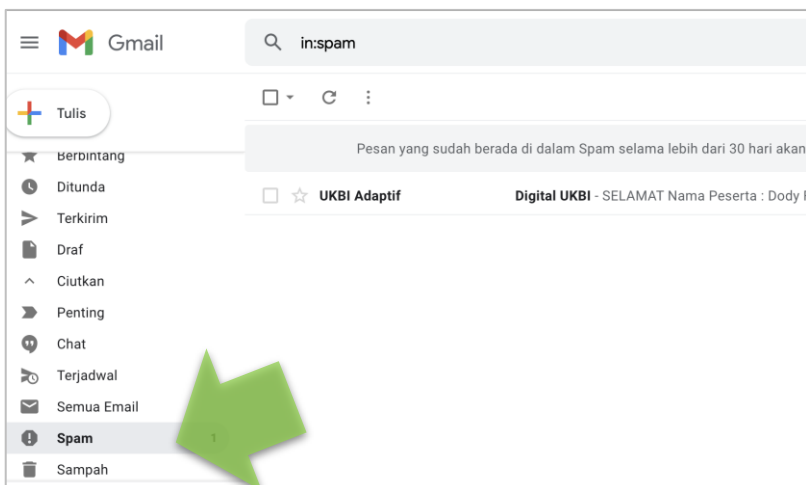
Gmail

in:spam

Tulis

Berbintang

Ditunda

Terkirim

Draf

Ciutkan

Penting

Chat

Terjadwal

Semua Email

Spam 1

Sampah

Pesan yang sudah berada di dalam Spam selama lebih dari 30 hari akan

UKBI Adaptif

Digital UKBI - SELAMAT Nama Peserta : Dody